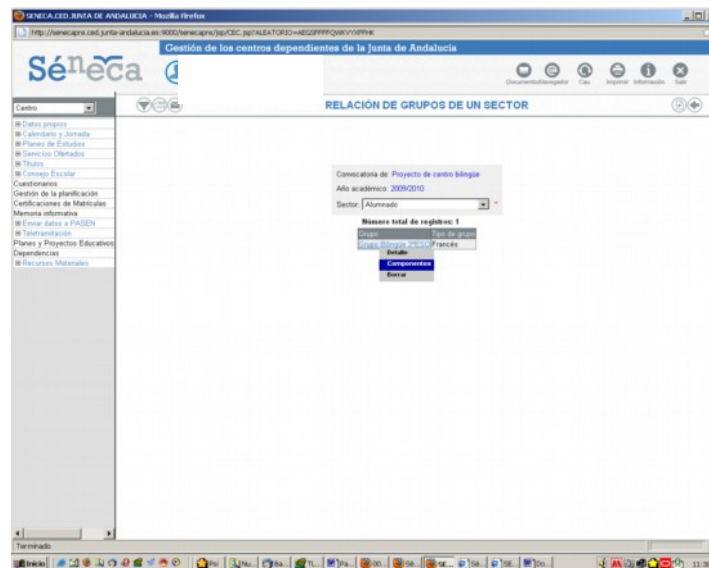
SENECA.CED.JUNTA DE ANDALUCIA - Mozilla Firefox

http://senecapre.ced.junta-andalucia.es:9000/senecapre/jsp/CEC.jsp?ALEATORIO=AE

Gestión de los centros dependientes de la Junta de Andalucía

Séneca

Documentos Navegador Cau Imprimir Información Salir

Centro

RELACIÓN DE GRUPOS DE UN SECTOR

⊞ Datos propios
⊞ Calendario y Jornada
⊞ Planes de Estudios
⊞ Servicios Ofertados
⊞ Títulos
⊞ Consejo Escolar
Cuestionarios
Gestión de la planificación
Certificaciones de Matrículas
Memoria informativa
⊞ Enviar datos a PASEN
⊞ Teletramitación
Planes y Proyectos Educativos
Dependencias
⊞ Recursos Materiales

Convocatoria de: Proyecto de centro bilingüe

Año académico: 2009/2010

Sector: Alumnado *

Número total de registros: 1

| Grupo | Tipo de grupo |
|---|---|
| Grupo Bilingüe (PESO | Francés |

Detalle
Componentes
Borrar

Terminado

Inicio